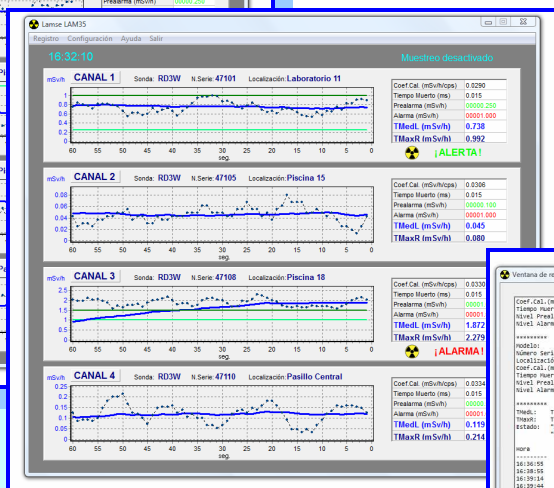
Prealarma (mSv/h) 00000.250

Lamse LAM35

Registro Configuración Ayuda Salir

16:32:10

Muestreo desactivado

mSv/h CANAL 1 Sonda: RD3W N.Serie: 47101 Localización: Laboratorio 11

1
0.8
0.6
0.4
0.2
0

60 55 50 45 40 35 30 25 20 15 10 5 0
seg.

| Coef.Cal. (mSv/h/cps) | 0.0290 |
|---|---|
| Tiempo Muerto (ms) | 0.015 |
| Prealarma (mSv/h) | 00000.250 |
| Alarma (mSv/h) | 00001.000 |
| TMedL (mSv/h) | 0.738 |
| TMaxR (mSv/h) | 0.992 |

¡ALERTA!

mSv/h CANAL 2 Sonda: RD3W N.Serie: 47105 Localización: Piscina 15

0.08
0.06
0.04
0.02
0

60 55 50 45 40 35 30 25 20 15 10 5 0
seg.

| Coef.Cal. (mSv/h/cps) | 0.0306 |
|---|---|
| Tiempo Muerto (ms) | 0.015 |
| Prealarma (mSv/h) | 00000.100 |
| Alarma (mSv/h) | 00001.000 |
| TMedL (mSv/h) | 0.045 |
| TMaxR (mSv/h) | 0.080 |

mSv/h CANAL 3 Sonda: RD3W N.Serie: 47108 Localización: Piscina 18

2.5
2
1.5
1
0.5
0

60 55 50 45 40 35 30 25 20 15 10 5 0
seg.

| Coef.Cal. (mSv/h/cps) | 0.0330 |
|---|---|
| Tiempo Muerto (ms) | 0.015 |
| Prealarma (mSv/h) | 00001 |
| Alarma (mSv/h) | 00001 |
| TMedL (mSv/h) | 1.872 |
| TMaxR (mSv/h) | 2.279 |

¡ALARMA!

mSv/h CANAL 4 Sonda: RD3W N.Serie: 47110 Localización: Pasillo Central

0.25
0.2
0.15
0.1
0.05
0

60 55 50 45 40 35 30 25 20 15 10 5 0
seg.

| Coef.Cal. (mSv/h/cps) | 0.0334 |
|---|---|
| Tiempo Muerto (ms) | 0.015 |
| Prealarma (mSv/h) | 00000 |
| Alarma (mSv/h) | 00001 |
| TMedL (mSv/h) | 0.119 |
| TMaxR (mSv/h) | 0.214 |

Ventana de re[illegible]

Coef.Cal.(m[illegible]
Tiempo Muer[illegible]
Nivel Preal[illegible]
Nivel Alarm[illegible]

*********
Modelo:
Número Seri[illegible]
Localizació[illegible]
Coef.Cal.(m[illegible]
Tiempo Muer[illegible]
Nivel Preal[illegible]
Nivel Alarm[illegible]

*********
TMedL: T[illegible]
TMaxR: T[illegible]
Estado: "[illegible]

Hora
--------
16:36:55
16:38:55
16:39:14
16:39:44